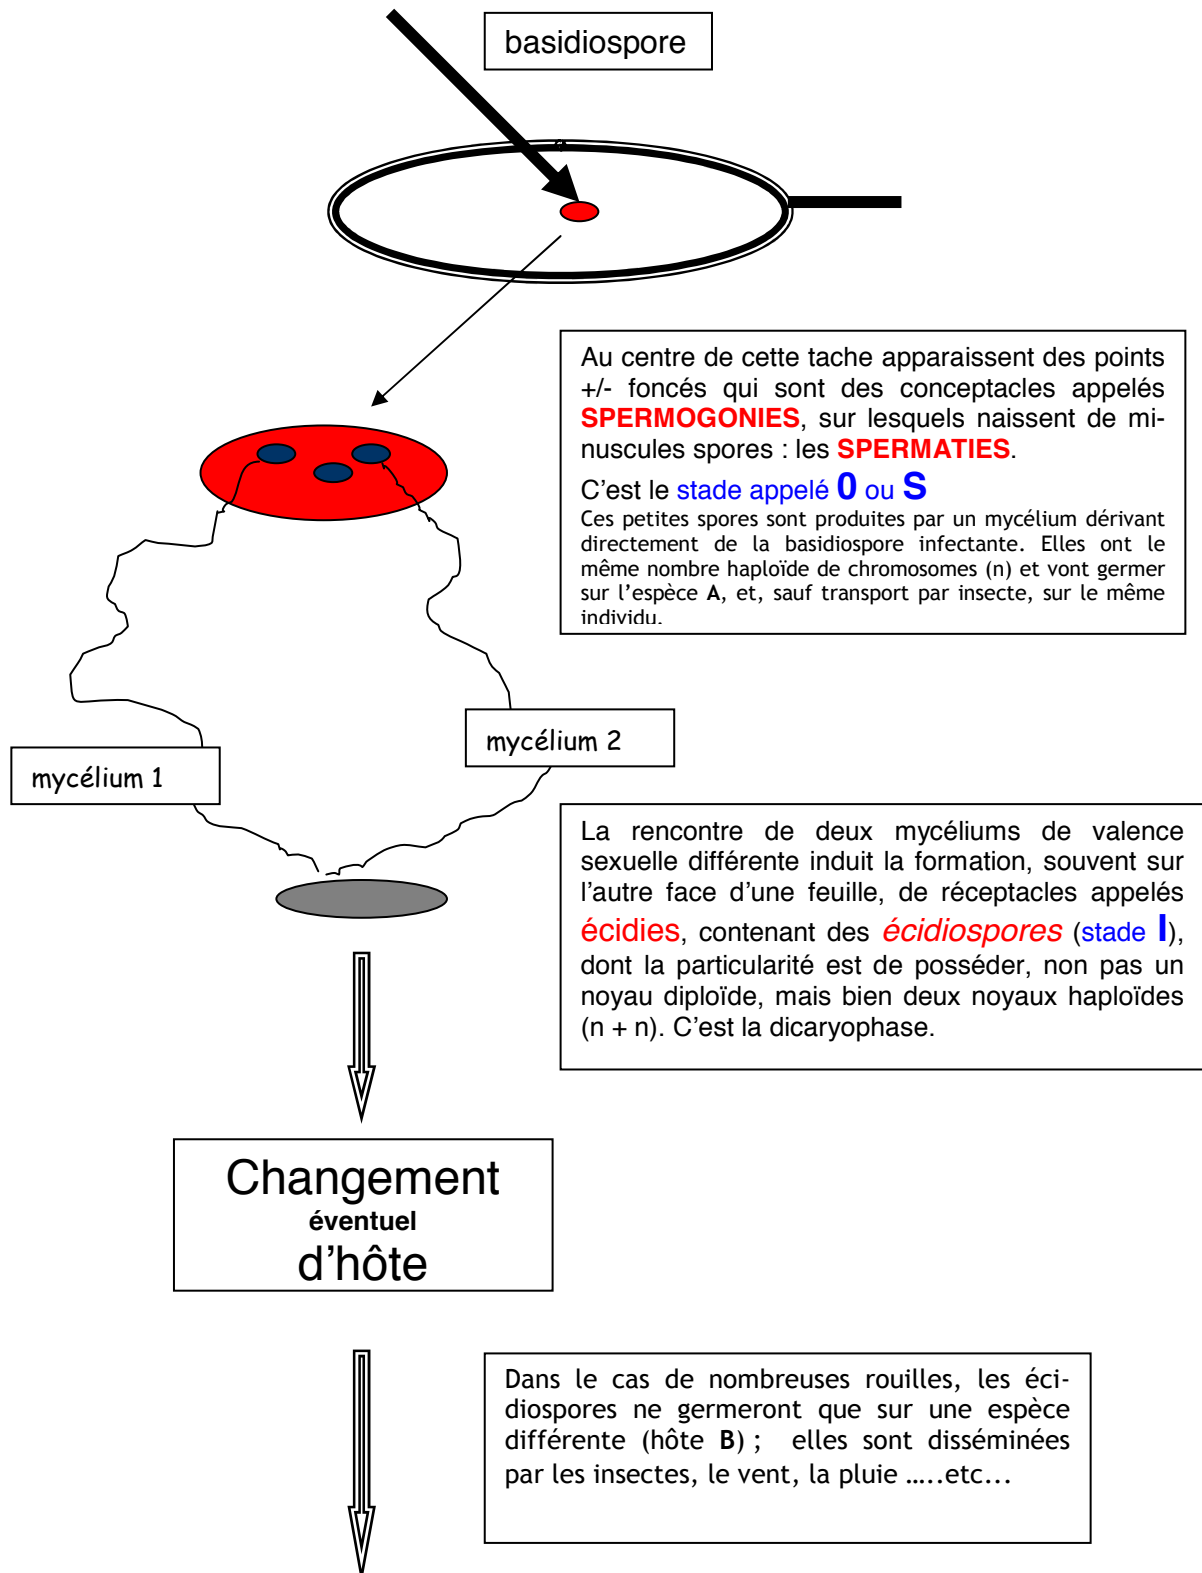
basidiospore

Au centre de cette tache apparaissent des points +/- foncés qui sont des conceptacles appelés SPERMOGONIES, sur lesquels naissent de minuscules spores : les SPERMATIES.

C'est le stade appelé 0 ou S

Ces petites spores sont produites par un mycélium dérivant directement de la basidiospore infectante. Elles ont le même nombre haploïde de chromosomes (n) et vont germer sur l'espèce A, et, sauf transport par insecte, sur le même individu.

mycélium 2

mycélium 1

La rencontre de deux mycéliums de valence sexuelle différente induit la formation, souvent sur l'autre face d'une feuille, de réceptacles appelés écidies, contenant des écidiospores (stade I), dont la particularité est de posséder, non pas un noyau diploïde, mais bien deux noyaux haploïdes (n + n). C'est la dicaryophase.

Changement éventuel d'hôte

Dans le cas de nombreuses rouilles, les écidiospores ne germeront que sur une espèce différente (hôte B) ; elles sont disséminées par les insectes, le vent, la pluie …..etc…